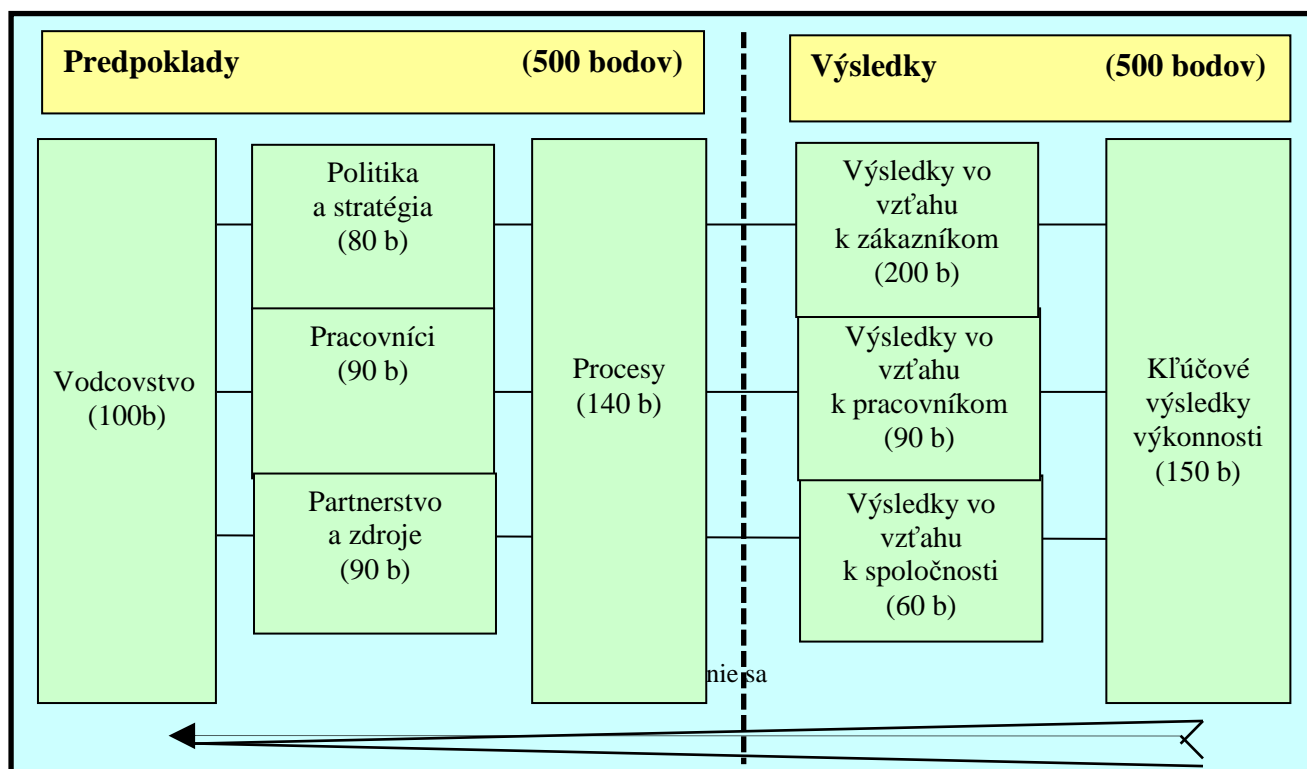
Predpoklady (500 bodov)

Výsledky (500 bodov)

Vodcovstvo (100b)

Politika a stratégia (80 b)

Pracovníci (90 b)

Partnerstvo a zdroje (90 b)

Procesy (140 b)

Výsledky vo vzťahu k zákazníkom (200 b)

Výsledky vo vzťahu k pracovníkom (90 b)

Výsledky vo vzťahu k spoločnosti (60 b)

Kľúčové výsledky výkonnosti (150 b)

nie sa